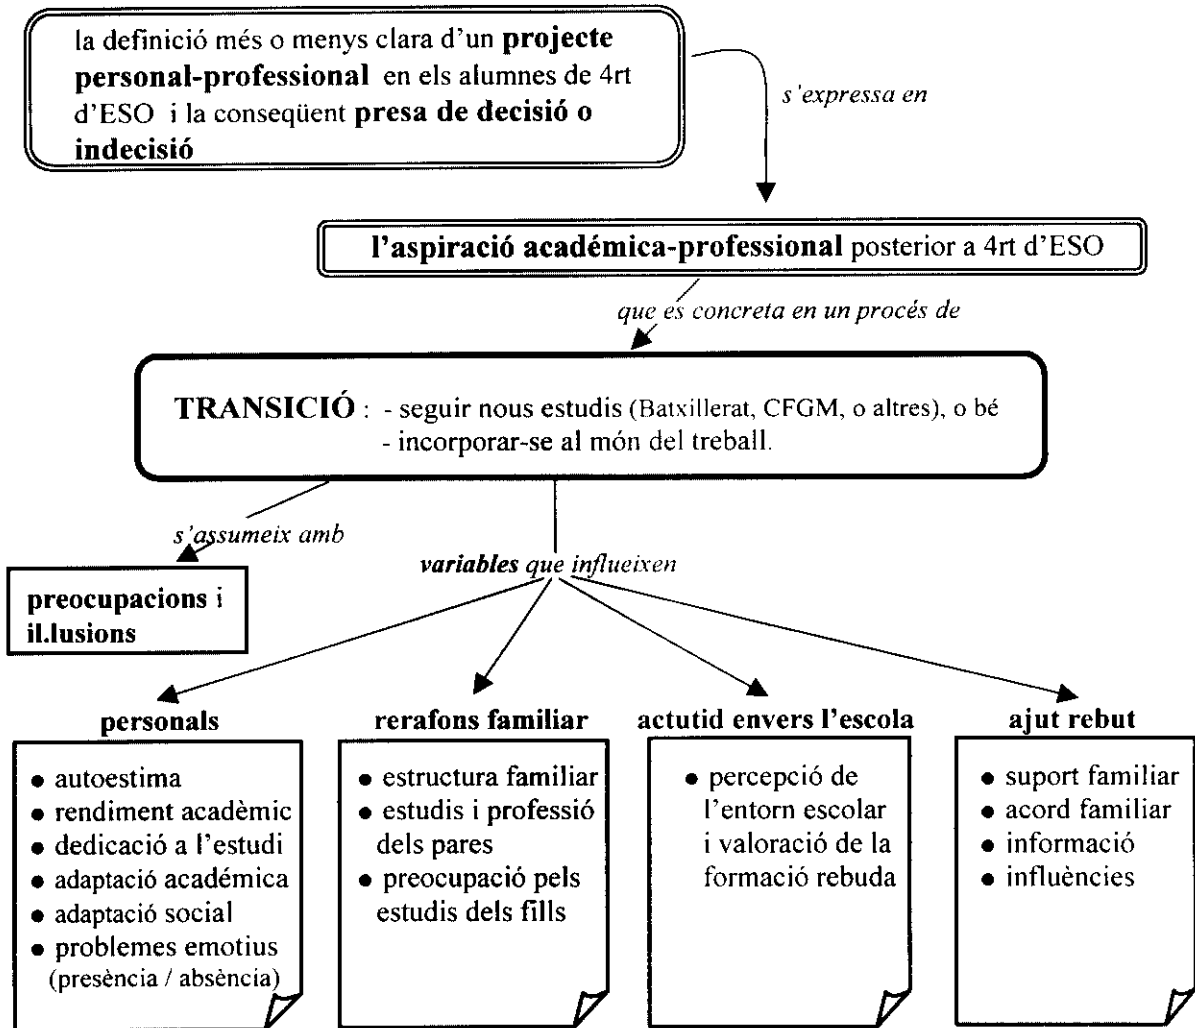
la definició més o menys clara d'un **projecte personal-professional** en els alumnes de 4rt d'ESO i la conseqüent **presa de decisió o indecisió**

*s'expressa en*

**l'aspiració académica-professional** posterior a 4rt d'ESO

*que es concreta en un procés de*

**TRANSICIÓ** : - seguir nous estudis (Batxillerat, CFGM, o altres), o bé
- incorporar-se al món del treball.

*s'assumeix amb*

**preocupacions i il.lusions**

***variables** que influeixen*

**personals**
- autoestima
- rendiment acadèmic
- dedicació a l'estudi
- adaptació académica
- adaptació social
- problemes emotius (presència / absència)

**rerafons familiar**
- estructura familiar
- estudis i professió dels pares
- preocupació pels estudis dels fills

**actutid envers l'escola**
- percepció de l'entorn escolar i valoració de la formació rebuda

**ajut rebut**
- suport familiar
- acord familiar
- informació
- influències